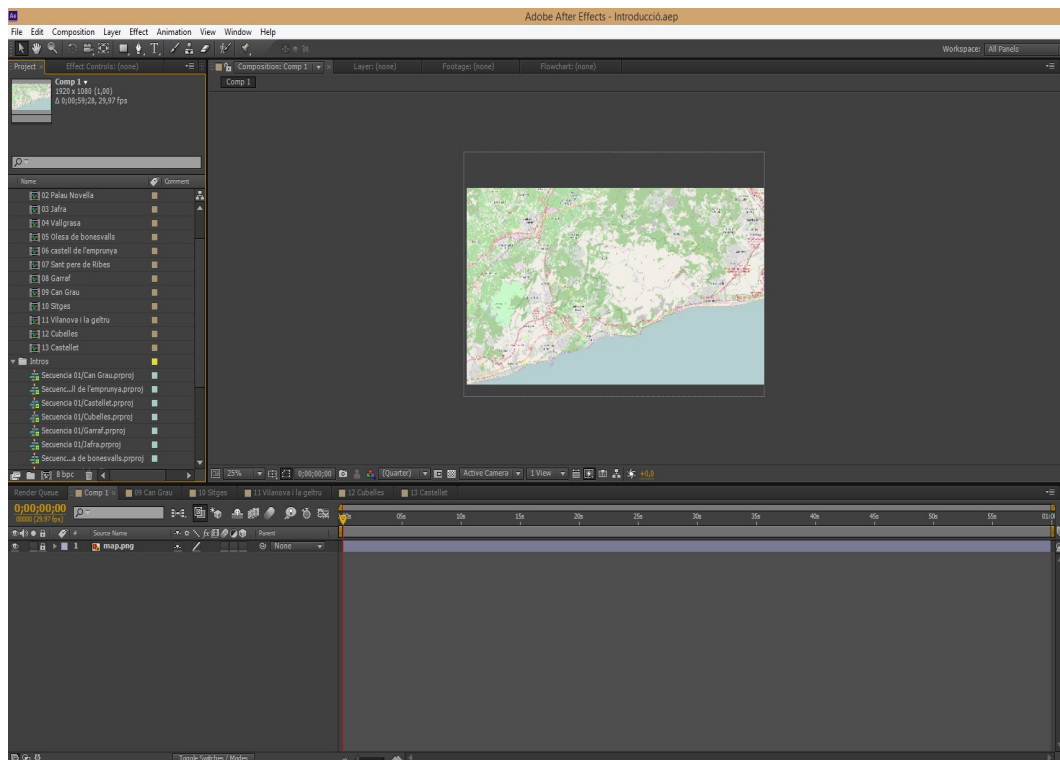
Adobe After Effects - Introducció.aep

File Edit Composition Layer Effect Animation View Window Help

Workspace: All Panels

Project × Effect Controls: (none)

Composition: Comp 1 Layer: (none) Footage: (none) Flowchart: (none)

Comp 1

Comp 1 ▾
1920 x 1080 (1,00)
Δ 0;00;59;28, 29,97 fps

Name Comment

02 Palau Novella
03 Jafra
04 Vallgrasa
05 Olesa de bonesvalls
06 castell de l'emprunya
07 Sant pere de Ribes
08 Garraf
09 Can Grau
10 Sitges
11 Vilanova i la geltru
12 Cubelles
13 Castellet
Intros
Secuencia 01/Can Grau.prproj
Secuenc...ll de l'emprunya.prproj
Secuencia 01/Castellet.prproj
Secuencia 01/Cubelles.prproj
Secuencia 01/Garraf.prproj
Secuencia 01/Jafra.prproj
Secuenc...a de bonesvalls.prproj

8 bpc

25% 0;00;00;00 (Quarter) Active Camera 1 View +0,0

Render Queue Comp 1 × 09 Can Grau 10 Sitges 11 Vilanova i la geltru 12 Cubelles 13 Castellet

0;00;00;00
00000 (29.97 fps)

Source Name Parent

1 map.png None

0s 05s 10s 15s 20s 25s 30s 35s 40s 45s 50s 55s 01:0

Toggle Switches / Modes